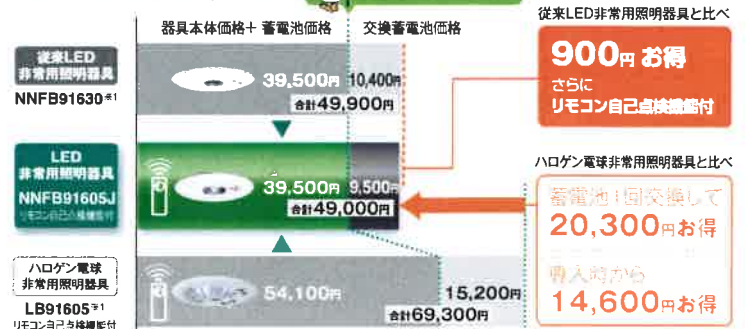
器具本体価格＋蓄電池価格　交換蓄電池価格

従来LED非常用照明器具と比べ

900円お得
さらに
リモコン自己点検機能付

従来LED
非常用照明器具
NNFB91630※1

39,500円　10,400円
合計49,900円

LED
非常用照明器具
NNFB91605J
リモコン自己点検機能付

39,500円　9,500円
合計49,000円

ハロゲン電球非常用照明器具と比べ

蓄電池1回交換して
20,300円お得
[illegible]
購入時から
14,600円お得

ハロゲン電球
非常用照明器具
LB91605※1
リモコン自己点検機能付

54,100円　15,200円
合計69,300円